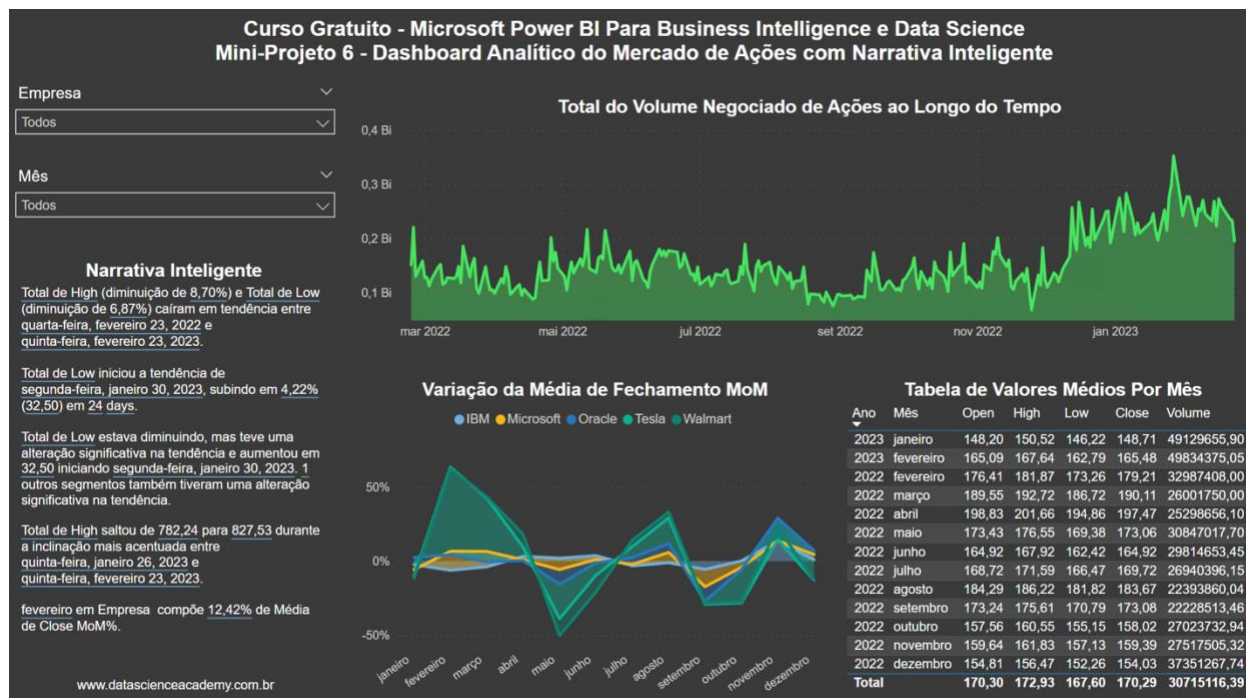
Curso Gratuito - Microsoft Power BI Para Business Intelligence e Data Science
Mini-Projeto 6 - Dashboard Analítico do Mercado de Ações com Narrativa Inteligente

Empresa
Todos

Mês
Todos

Narrativa Inteligente

Total de High (diminuição de 8,70%) e Total de Low (diminuição de 6,87%) caíram em tendência entre quarta-feira, fevereiro 23, 2022 e quinta-feira, fevereiro 23, 2023.

Total de Low iniciou a tendência de segunda-feira, janeiro 30, 2023, subindo em 4,22% (32,50) em 24 days.

Total de Low estava diminuindo, mas teve uma alteração significativa na tendência e aumentou em 32,50 iniciando segunda-feira, janeiro 30, 2023. 1 outros segmentos também tiveram uma alteração significativa na tendência.

Total de High saltou de 782,24 para 827,53 durante a inclinação mais acentuada entre quinta-feira, janeiro 26, 2023 e quinta-feira, fevereiro 23, 2023.

fevereiro em Empresa compõe 12,42% de Média de Close MoM%.

www.datascienceacademy.com.br

Total do Volume Negociado de Ações ao Longo do Tempo

0,4 Bi
0,3 Bi
0,2 Bi
0,1 Bi
mar 2022
mai 2022
jul 2022
set 2022
nov 2022
jan 2023

Variação da Média de Fechamento MoM

IBM Microsoft Oracle Tesla Walmart

50%
0%
-50%
janeiro fevereiro março abril maio junho julho agosto setembro outubro novembro dezembro

Tabela de Valores Médios Por Mês

| Ano | Mês | Open | High | Low | Close | Volume |
|---|---|---|---|---|---|---|
| 2023 | janeiro | 148,20 | 150,52 | 146,22 | 148,71 | 49129655,90 |
| 2023 | fevereiro | 165,09 | 167,64 | 162,79 | 165,48 | 49834375,05 |
| 2022 | fevereiro | 176,41 | 181,87 | 173,26 | 179,21 | 32987408,00 |
| 2022 | março | 189,55 | 192,72 | 186,72 | 190,11 | 26001750,00 |
| 2022 | abril | 198,83 | 201,66 | 194,86 | 197,47 | 25298656,10 |
| 2022 | maio | 173,43 | 176,55 | 169,38 | 173,06 | 30847017,70 |
| 2022 | junho | 164,92 | 167,92 | 162,42 | 164,92 | 29814653,45 |
| 2022 | julho | 168,72 | 171,59 | 166,47 | 169,72 | 26940396,15 |
| 2022 | agosto | 184,29 | 186,22 | 181,82 | 183,67 | 22393860,04 |
| 2022 | setembro | 173,24 | 175,61 | 170,79 | 173,08 | 22228513,46 |
| 2022 | outubro | 157,56 | 160,55 | 155,15 | 158,02 | 27023732,94 |
| 2022 | novembro | 159,64 | 161,83 | 157,13 | 159,39 | 27517505,32 |
| 2022 | dezembro | 154,81 | 156,47 | 152,26 | 154,03 | 37351267,74 |
| Total | | 170,30 | 172,93 | 167,60 | 170,29 | 30715116,39 |